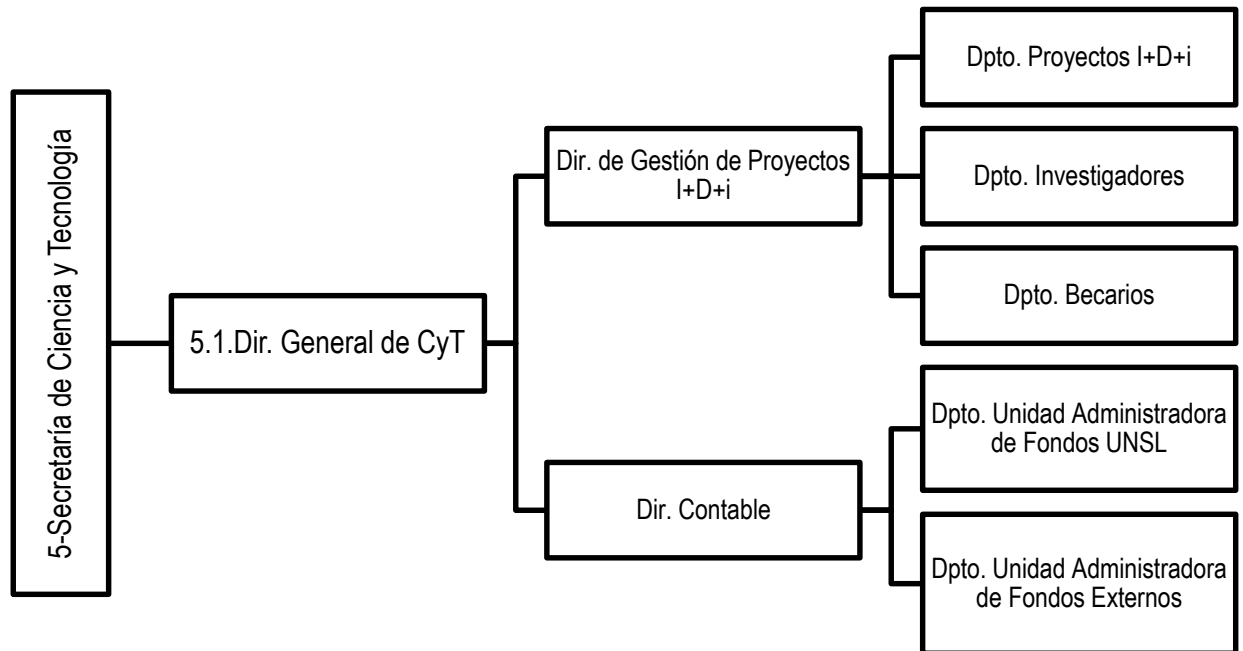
5-Secretaría de Ciencia y Tecnología

5.1.Dir. General de CyT

Dir. de Gestión de Proyectos I+D+i

Dpto. Proyectos I+D+i

Dpto. Investigadores

Dpto. Becarios

Dir. Contable

Dpto. Unidad Administradora de Fondos UNSL

Dpto. Unidad Administradora de Fondos Externos